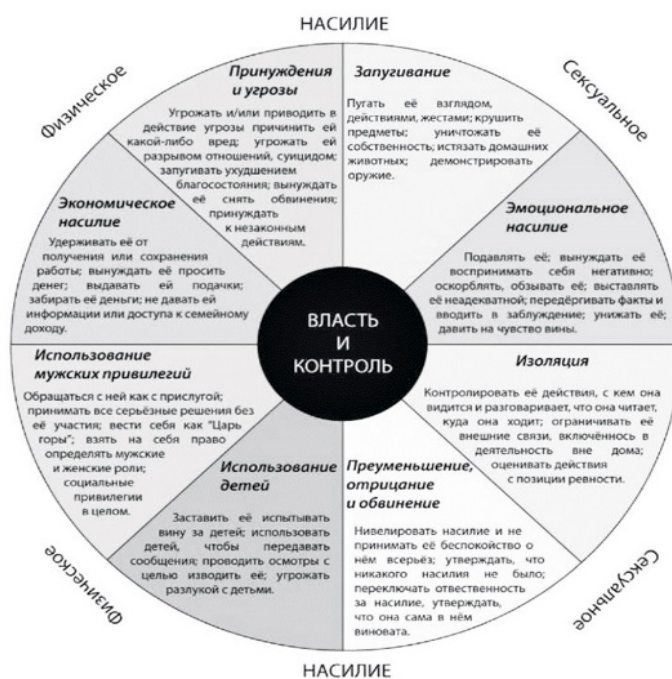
НАСИЛИЕ

Физическое

Сексуальное

Принуждения и угрозы

Угрожать и/или приводить в действие угрозы причинить ей какой-либо вред; угрожать ей разрывом отношений, суицидом; запугивать ухудшением благосостояния; вынуждать её снять обвинения; принуждать к незаконным действиям.

Запугивание

Пугать её взглядом, действиями, жестами; крушить предметы; уничтожать её собственность; истязать домашних животных; демонстрировать оружие.

Экономическое насилие

Удерживать её от получения или сохранения работы; вынуждать её просить денег; выдавать ей подачки; забирать её деньги; не давать ей информации или доступа к семейному доходу.

Эмоциональное насилие

Подавлять её; вынуждать её воспринимать себя негативно; оскорблять, обзывать её; выставлять её неадекватной; передёргивать факты и вводить в заблуждение; унижать её; давить на чувство вины.

ВЛАСТЬ И КОНТРОЛЬ

Использование мужских привилегий

Обращаться с ней как с прислугой; принимать все серьёзные решения без её участия; вести себя как "Царь горы"; взять на себя право определять мужские и женские роли; социальные привилегии в целом.

Изоляция

Контролировать её действия, с кем она видится и разговаривает, что она читает, куда она ходит; ограничивать её внешние связи, включённость в деятельность вне дома; оценивать действия с позиции ревности.

Использование детей

Заставить её испытывать вину за детей; использовать детей, чтобы передавать сообщения; проводить осмотры с целью изводить её; угрожать разлукой с детьми.

Преуменьшение, отрицание и обвинение

Нивелировать насилие и не принимать её беспокойство о нём всерьёз; утверждать, что никакого насилия не было; переключать отвественность за насилие, утверждать, что она сама в нём виновата.

Физическое

Сексуальное

НАСИЛИЕ